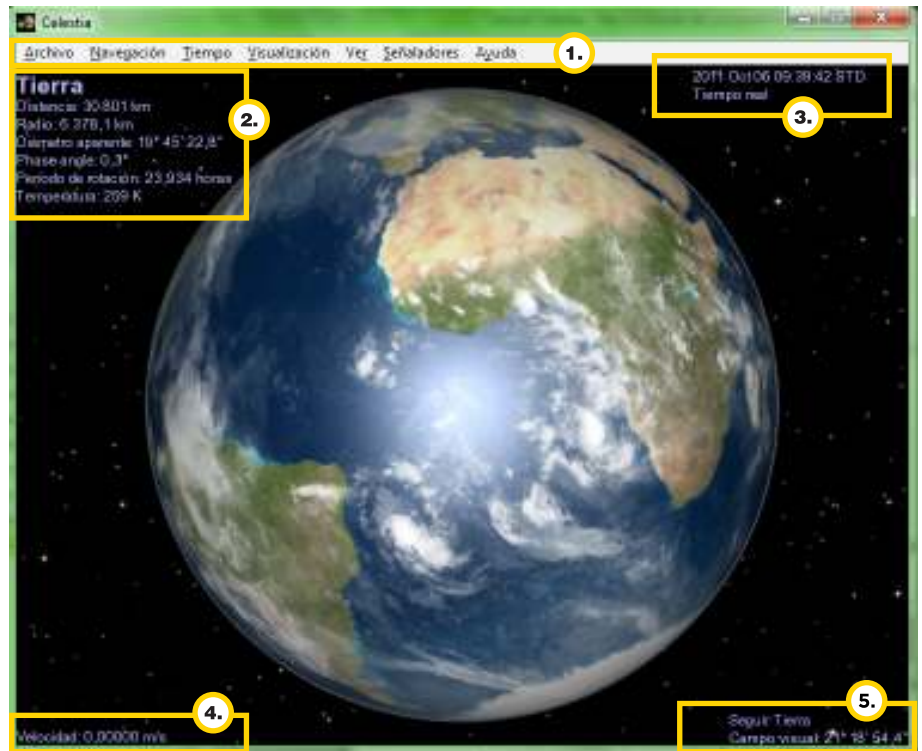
Celestia

Archivo Navegación Tiempo Visualización Ver Señaladores Ayuda

1.

Tierra
Distancia: 30.801 km
Radio: 6.378,1 km
Diámetro aparente: 19° 45' 22,8"
Phase angle: 0,3°
Período de rotación: 23,934 horas
Temperatura: 289 K

2.

2011 Oct 06 09:39:42 STD
Tiempo real

3.

4.

Velocidad: 0,00000 m/s

5.

Seguir Tierra
Campo visual: 21° 18' 54.4"